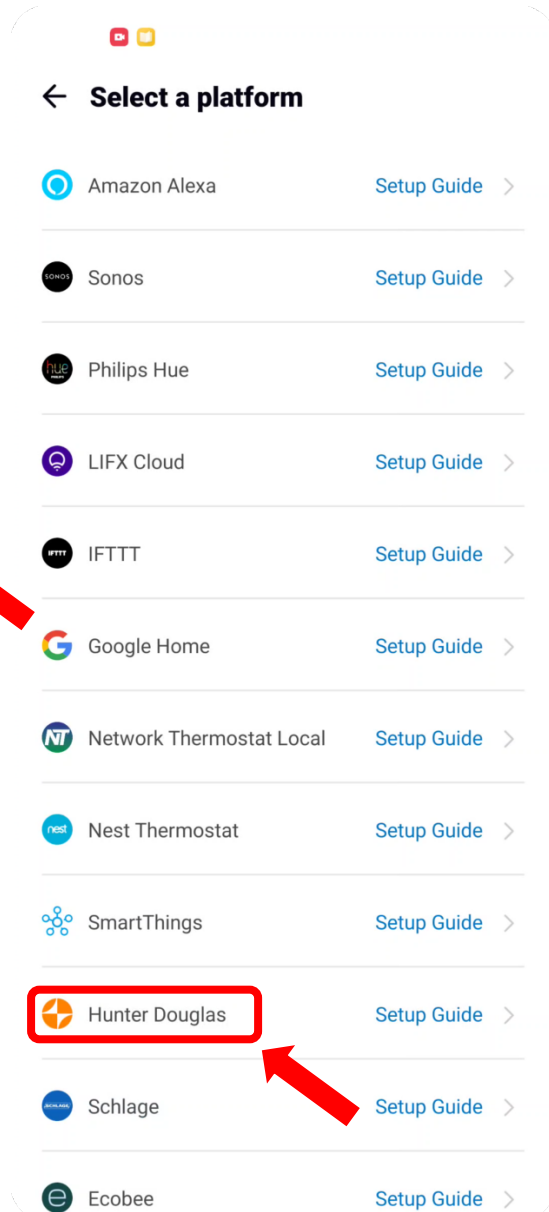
Select a platform

Amazon Alexa Setup Guide

SONOS Sonos Setup Guide

hue Philips Hue Setup Guide

LIFX Cloud Setup Guide

IFTTT IFTTT Setup Guide

Google Home Setup Guide

NT Network Thermostat Local Setup Guide

nest Nest Thermostat Setup Guide

SmartThings Setup Guide

Hunter Douglas Setup Guide

SCHLAGE Schlage Setup Guide

Ecobee Setup Guide